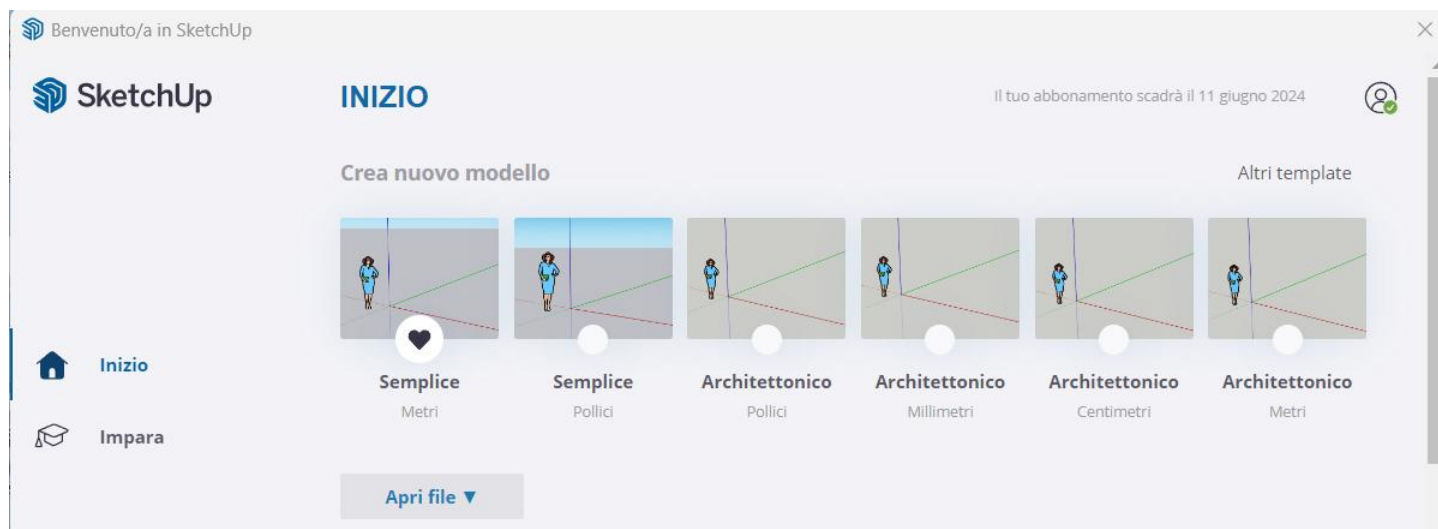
Benvenuto/a in SketchUp

SketchUp

INIZIO

Il tuo abbonamento scadrà il 11 giugno 2024

Crea nuovo modello

Altri template

Semplice
Metri

Semplice
Pollici

Architettonico
Pollici

Architettonico
Millimetri

Architettonico
Centimetri

Architettonico
Metri

Inizio

Impara

Apri file ▼